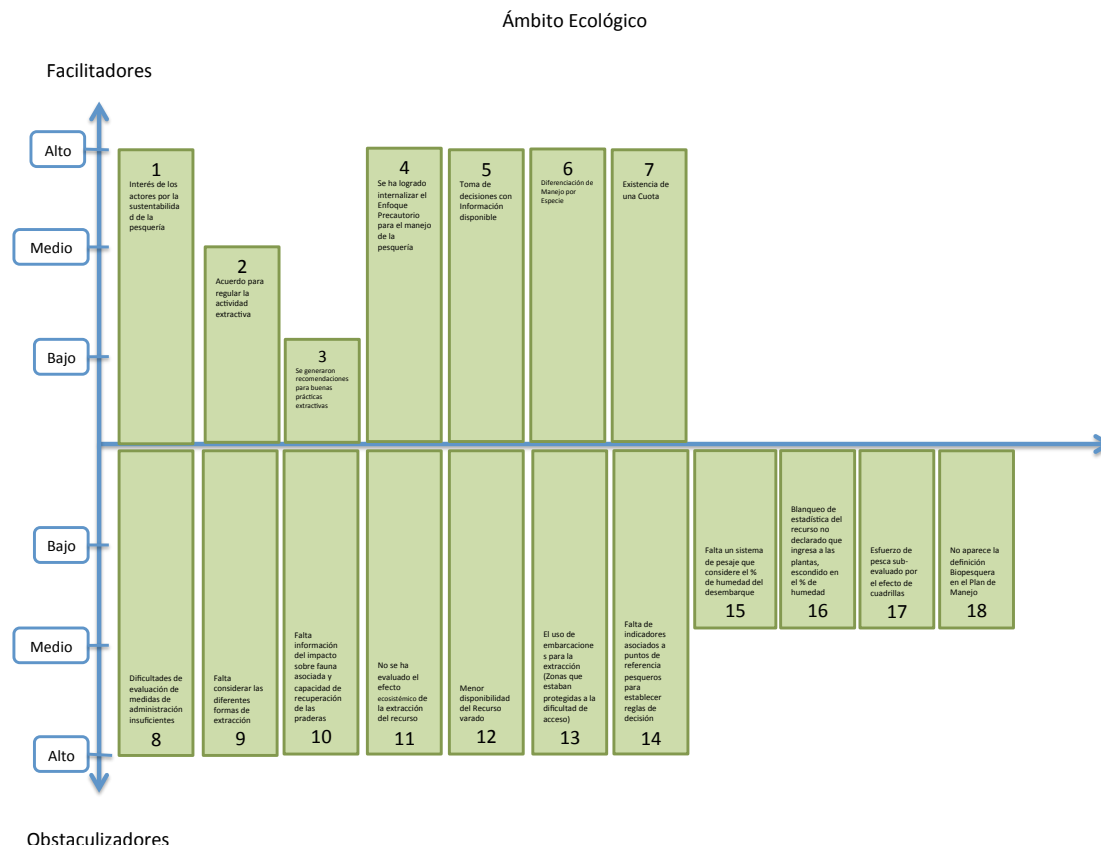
Ámbito Ecológico

Facilitadores

Alto

Medio

Bajo

1
Interés de los actores por la sustentabilidad de la pesquería

2
Acuerdo para regular la actividad extractiva

3
Se generaron recomendaciones para buenas prácticas extractivas

4
Se ha logrado internalizar el Enfoque Precautorio para el manejo de la pesquería

5
Toma de decisiones con Información disponible

6
Diferenciación de Manejo por Especie

7
Existencia de una Cuota

Bajo

Medio

Alto

Dificultades de evaluación de medidas de administración insuficientes
8

Falta considerar las diferentes formas de extracción
9

Falta información del impacto sobre fauna asociada y capacidad de recuperación de las praderas
10

No se ha evaluado el efecto ecosistémico de la extracción del recurso
11

Menor disponibilidad del Recurso varado
12

El uso de embarcaciones para la extracción (Zonas que estaban protegidas a la dificultad de acceso)
13

Falta de indicadores asociados a puntos de referencia pesqueros para establecer reglas de decisión
14

Falta un sistema de pesaje que considere el % de humedad del desembarque
15

Blanqueo de estadística del recurso no declarado que ingresa a las plantas, escondido en el % de humedad
16

Esfuerzo de pesca sub-evaluado por el efecto de cuadrillas
17

No aparece la definición Biopesquera en el Plan de Manejo
18

Obstaculizadores